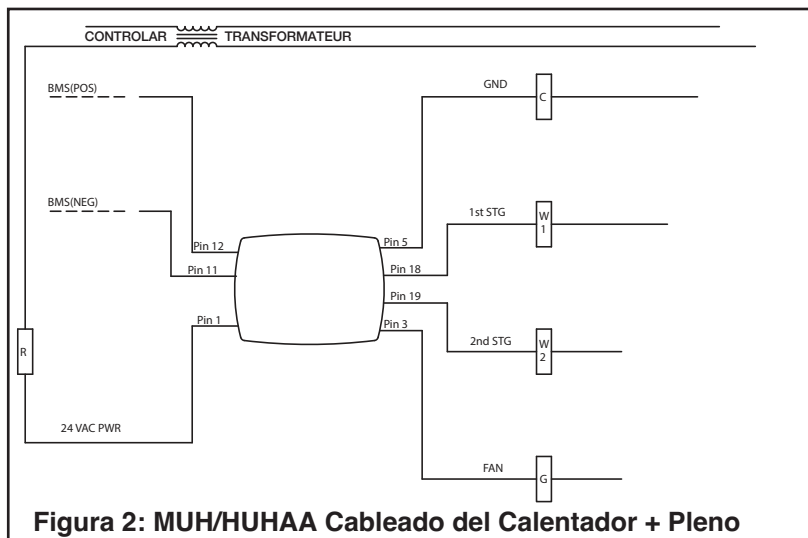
CONTROLAR TRANSFORMATEUR

BMS(POS)

BMS(NEG)

GND

C

1st STG

W 1

Pin 12

Pin 11

Pin 5

Pin 18

Pin 19

Pin 1

Pin 3

R

2nd STG

W 2

24 VAC PWR

FAN

G

Figura 2: MUH/HUHAA Cableado del Calentador + Pleno